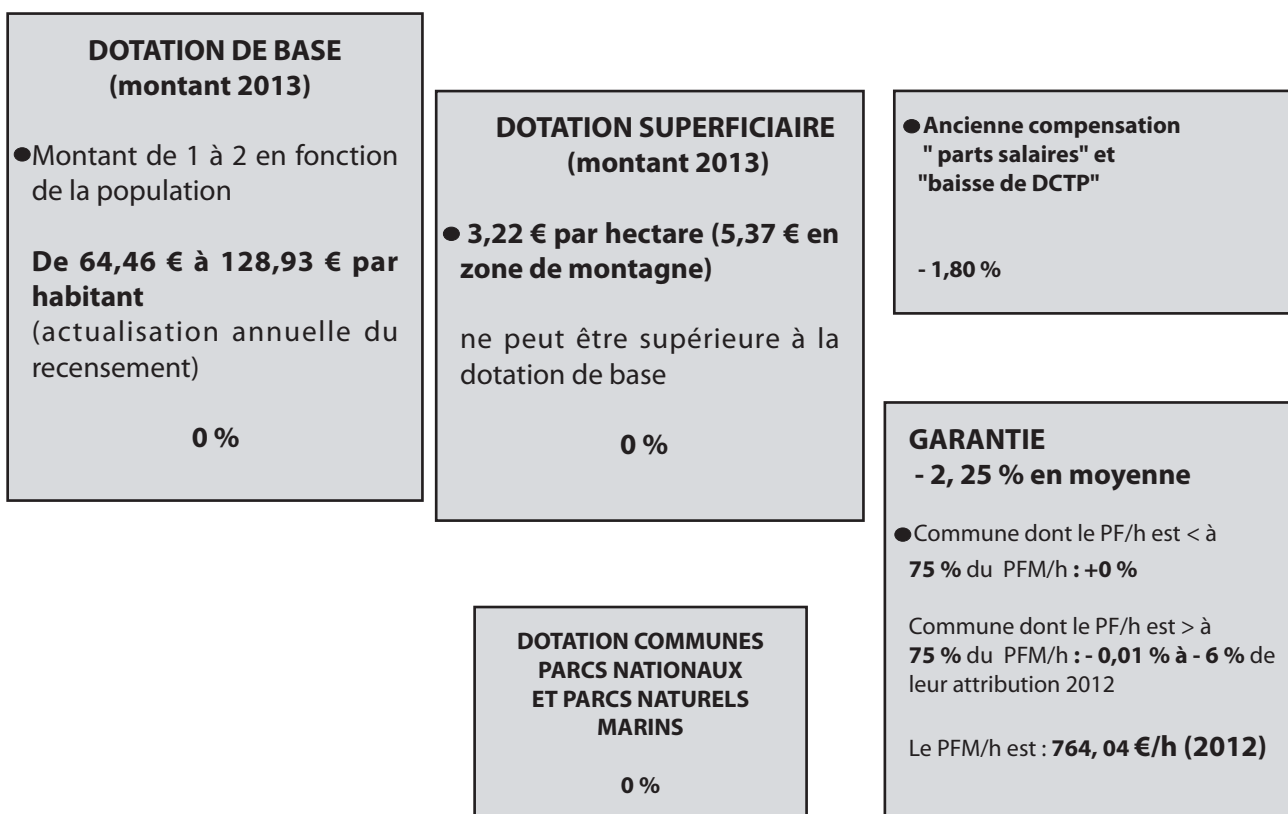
DOTATION DE BASE
(montant 2013)

Montant de 1 à 2 en fonction de la population

De 64,46 € à 128,93 € par habitant
(actualisation annuelle du recensement)

0 %

DOTATION SUPERFICIAIRE
(montant 2013)

3,22 € par hectare (5,37 € en zone de montagne)

ne peut être supérieure à la dotation de base

0 %

Ancienne compensation " parts salaires" et "baisse de DCTP"

- 1,80 %

GARANTIE
- 2, 25 % en moyenne

Commune dont le PF/h est < à 75 % du PFM/h : +0 %

Commune dont le PF/h est > à 75 % du PFM/h : - 0,01 % à - 6 % de leur attribution 2012

Le PFM/h est : 764, 04 €/h (2012)

DOTATION COMMUNES PARCS NATIONAUX ET PARCS NATURELS MARINS

0 %